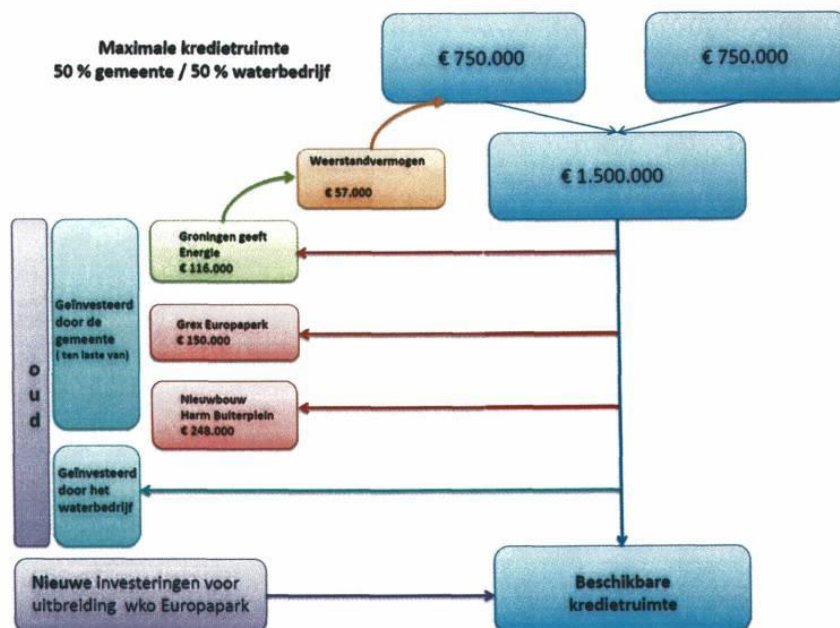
Maximale kredietruimte
50 % gemeente / 50 % waterbedrijf

€ 750.000

€ 750.000

€ 1.500.000

Weerstandvermogen
€ 57.000

Groningen geeft Energie
€ 116.000

Grex Europapark
€ 150.000

Nieuwbouw
Harm Buiterplein
€ 248.000

o
u
d

Geïnvesteerd door de gemeente
( ten laste van)

Geïnvesteerd door het waterbedrijf

Nieuwe investeringen voor uitbreiding wko Europapark

Beschikbare kredietruimte